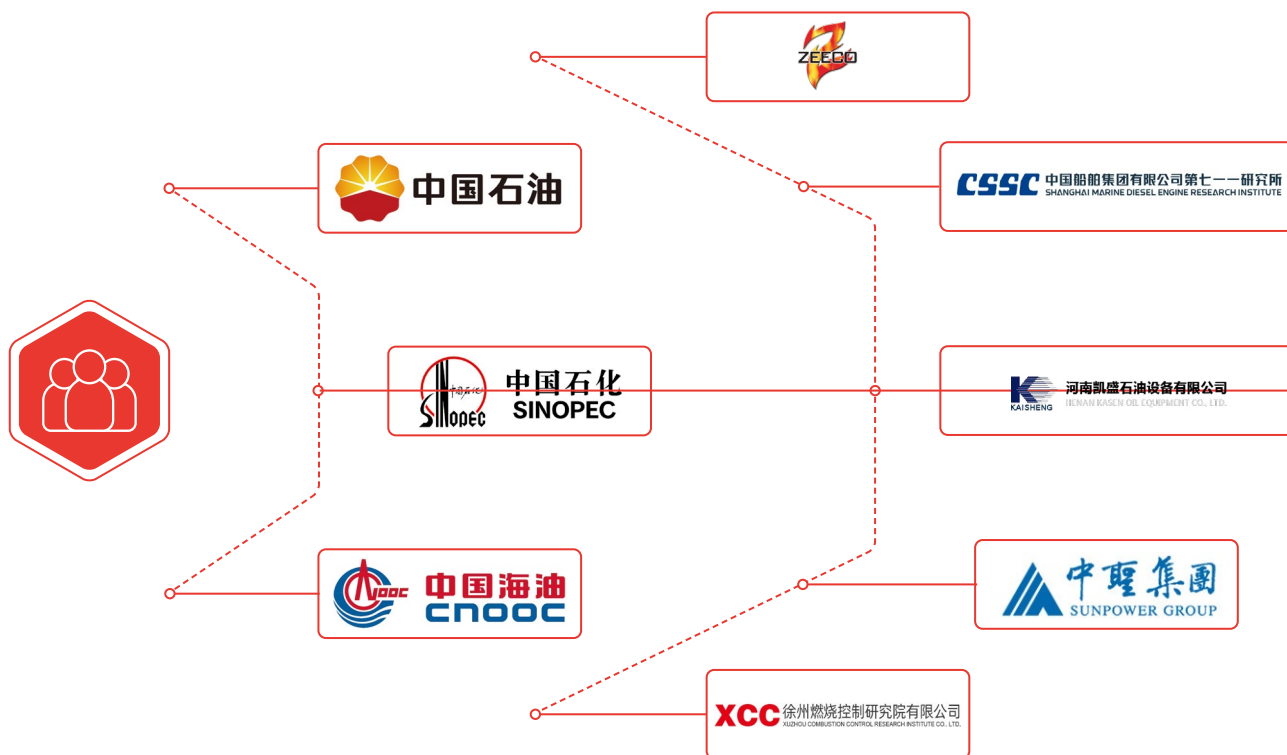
ZEECO

中国石油

CSSC 中国船舶集团有限公司第七一一研究所 SHANGHAI MARINE DIESEL ENGINE RESEARCH INSTITUTE

中国石化 SINOPEC

KAISHENG 河南凯盛石油设备有限公司 HENAN KAISEN OIL EQUIPMENT CO., LTD.

中国海油 CNOOC

中圣集团 SUNPOWER GROUP

XCC 徐州燃烧控制研究院有限公司 XUZHOU COMBUSTION CONTROL RESEARCH INSTITUTE CO., LTD.